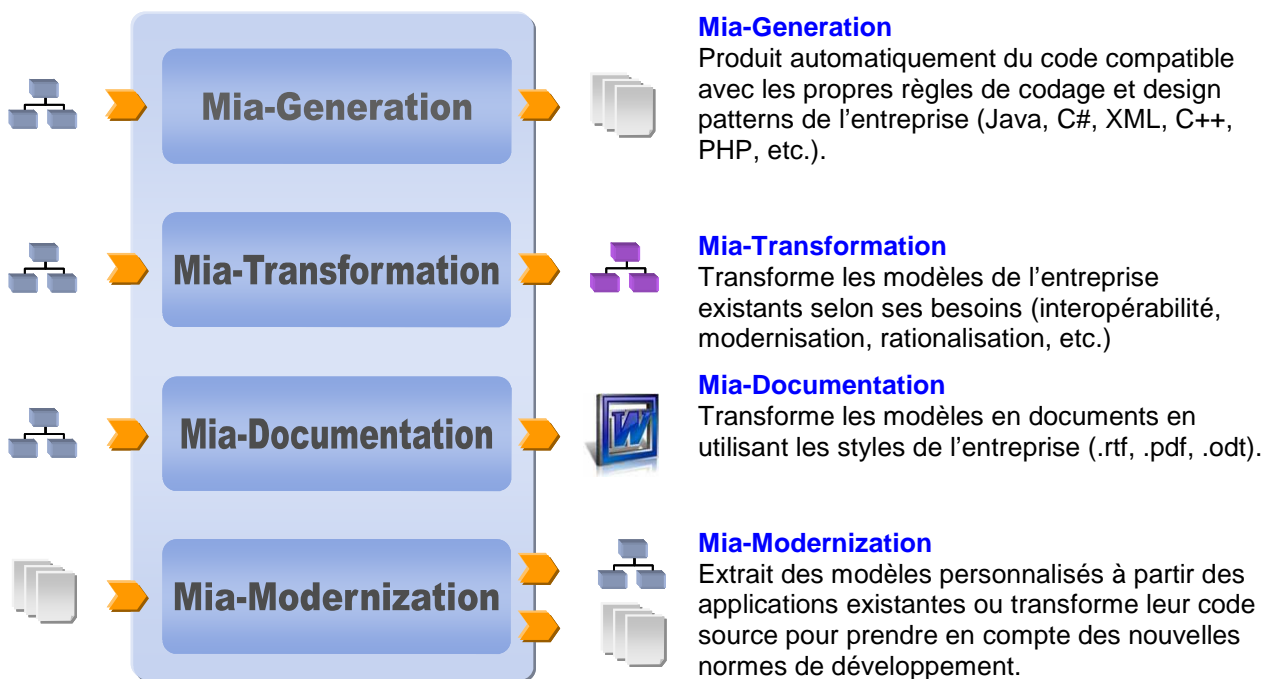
Mia-Generation

Mia-Transformation

Mia-Documentation

Mia-Modernization

Mia-Generation
Produit automatiquement du code compatible avec les propres règles de codage et design patterns de l'entreprise (Java, C#, XML, C++, PHP, etc.).

Mia-Transformation
Transforme les modèles de l'entreprise existants selon ses besoins (interopérabilité, modernisation, rationalisation, etc.)

Mia-Documentation
Transforme les modèles en documents en utilisant les styles de l'entreprise (.rtf, .pdf, .odt).

Mia-Modernization
Extrait des modèles personnalisés à partir des applications existantes ou transforme leur code source pour prendre en compte des nouvelles normes de développement.